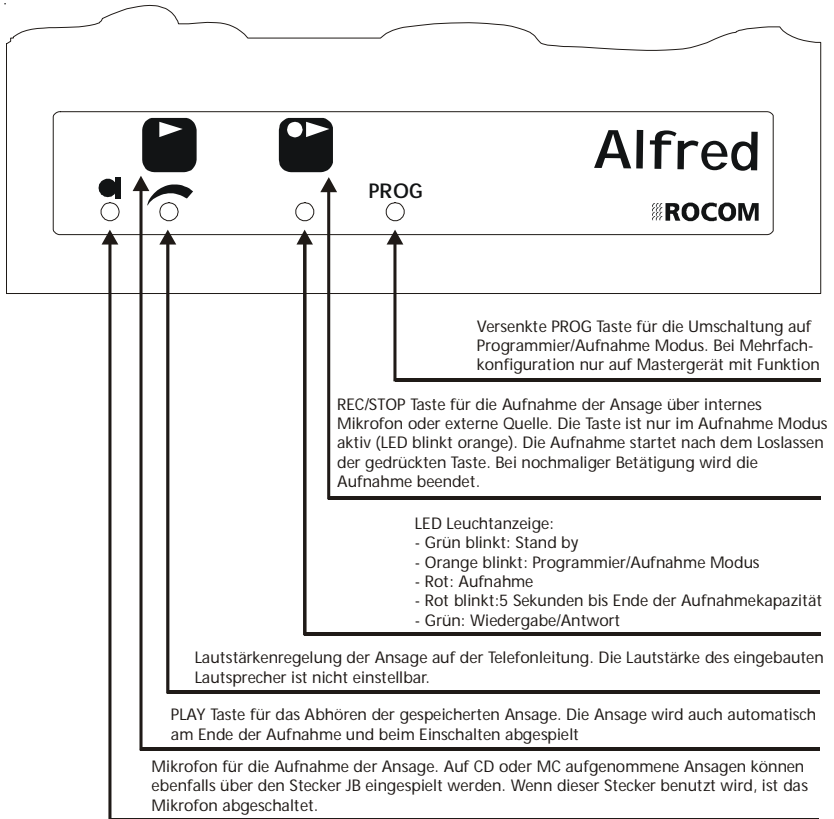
Alfred

PROG

ROCOM

Versenkte PROG Taste für die Umschaltung auf Programmier/Aufnahme Modus. Bei Mehrfachkonfiguration nur auf Mastergerät mit Funktion

REC/STOP Taste für die Aufnahme der Ansage über internes Mikrofon oder externe Quelle. Die Taste ist nur im Aufnahme Modus aktiv (LED blinkt orange). Die Aufnahme startet nach dem Loslassen der gedrückten Taste. Bei nochmaliger Betätigung wird die Aufnahme beendet.

LED Leuchtanzeige:
- Grün blinkt: Stand by
- Orange blinkt: Programmier/Aufnahme Modus
- Rot: Aufnahme
- Rot blinkt:5 Sekunden bis Ende der Aufnahmekapazität
- Grün: Wiedergabe/Antwort

Lautstärkenregelung der Ansage auf der Telefonleitung. Die Lautstärke des eingebauten Lautsprecher ist nicht einstellbar.

PLAY Taste für das Abhören der gespeicherten Ansage. Die Ansage wird auch automatisch am Ende der Aufnahme und beim Einschalten abgespielt

Mikrofon für die Aufnahme der Ansage. Auf CD oder MC aufgenommene Ansagen können ebenfalls über den Stecker JB eingespielt werden. Wenn dieser Stecker benutzt wird, ist das Mikrofon abgeschaltet.